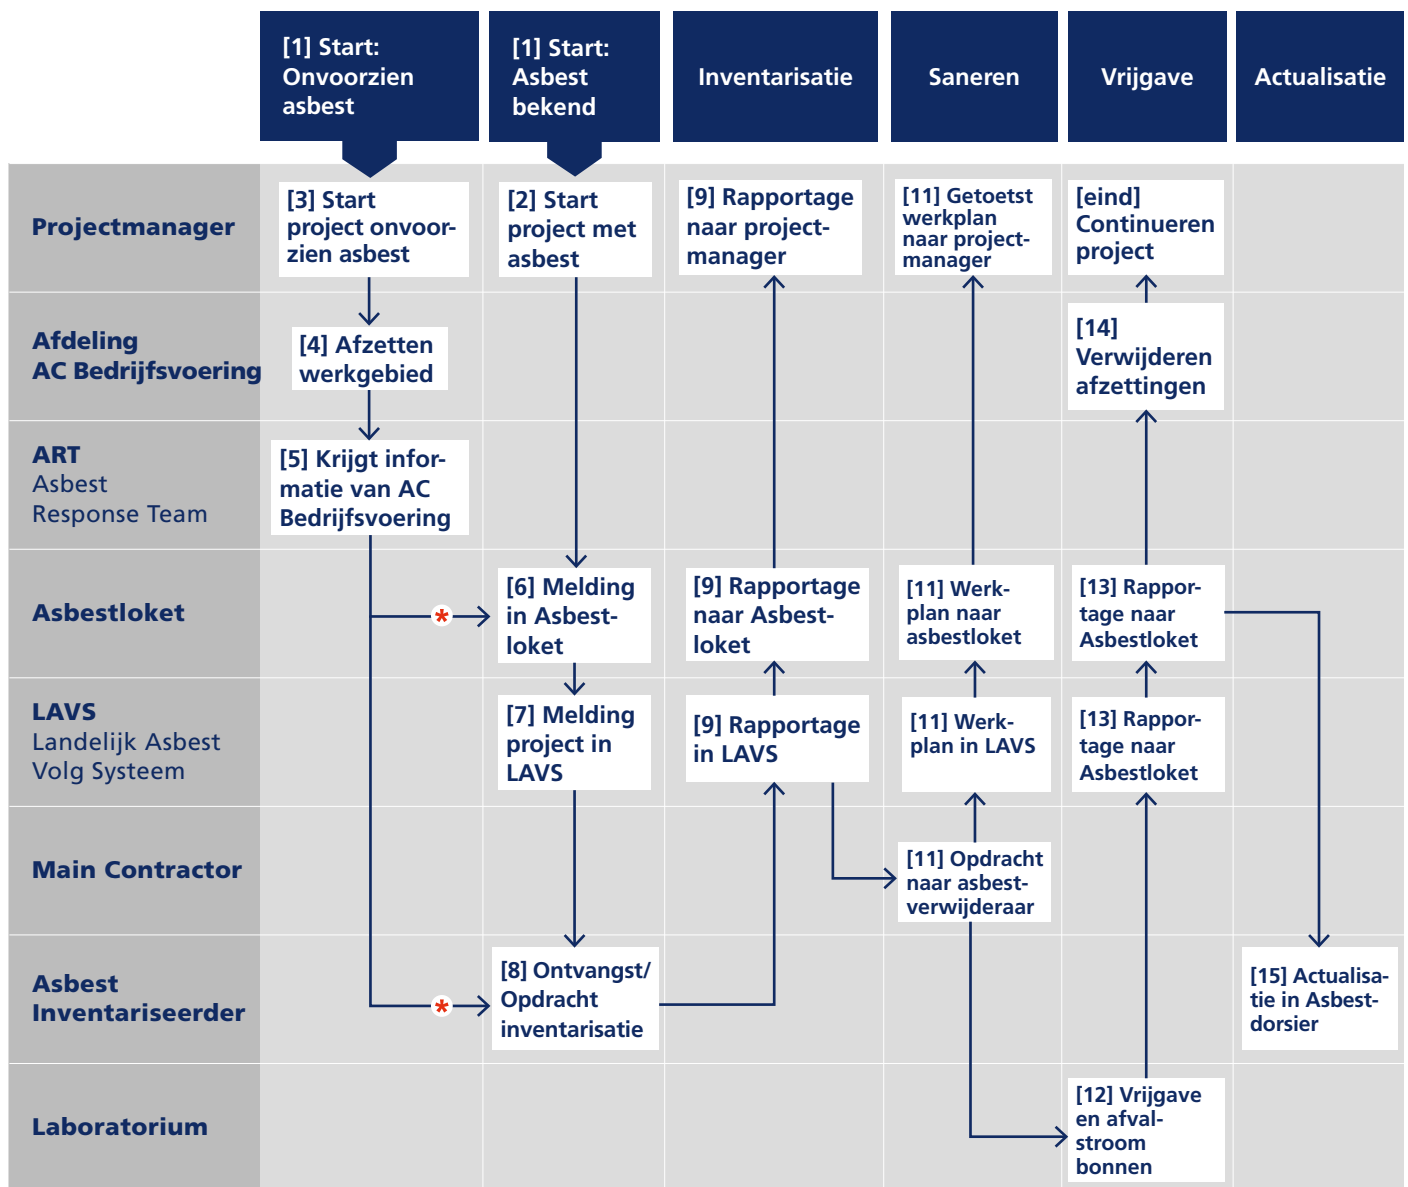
[1] Start: Onvoorzien asbest

[1] Start: Asbest bekend

Inventarisatie

Saneren

Vrijgave

Actualisatie

Projectmanager

[3] Start project onvoorzien asbest

[2] Start project met asbest

[9] Rapportage naar projectmanager

[11] Getoetst werkplan naar projectmanager

[eind] Continueren project

Afdeling AC Bedrijfsvoering

[4] Afzetten werkgebied

[14] Verwijderen afzettingen

ART Asbest Response Team

[5] Krijgt informatie van AC Bedrijfsvoering

Asbestloket

*

[6] Melding in Asbestloket

[9] Rapportage naar Asbestloket

[11] Werkplan naar asbestloket

[13] Rapportage naar Asbestloket

LAVS Landelijk Asbest Volg Systeem

[7] Melding project in LAVS

[9] Rapportage in LAVS

[11] Werkplan in LAVS

[13] Rapportage naar Asbestloket

Main Contractor

[11] Opdracht naar asbestverwijderaar

Asbest Inventariseerder

*

[8] Ontvangst/ Opdracht inventarisatie

[15] Actualisatie in Asbestdorsier

Laboratorium

[12] Vrijgave en afvalstroom bonnen